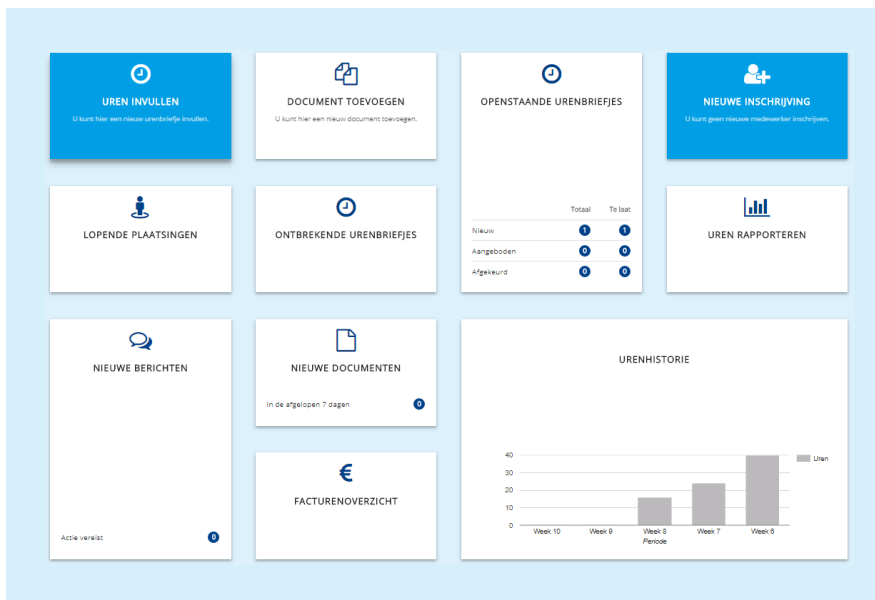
UREN INVULLEN
U kunt hier een nieuw urenbriefje invullen.

DOCUMENT TOEVOEGEN
U kunt hier een nieuw document toevoegen.

OPENSTAANDE URENBRIEFJES

| | Totaal | Te laat |
|---|---|---|
| Nieuw | 1 | 1 |
| Aangeboden | 0 | 0 |
| Afgekeurd | 0 | 0 |

NIEUWE INSCHRIJVING
U kunt geen nieuwe medewerker inschrijven.

LOPENDE PLAATSINGEN

ONTBREKENDE URENBRIEFJES

UREN RAPPORTEREN

NIEUWE BERICHTEN
Actie vereist 0

NIEUWE DOCUMENTEN
In de afgelopen 7 dagen 0

FACTURENOVERZICHT

€

URENHISTORIE
40
30
20
10
0
Week 10 Week 9 Week 8 Week 7 Week 6
Periode
Uren